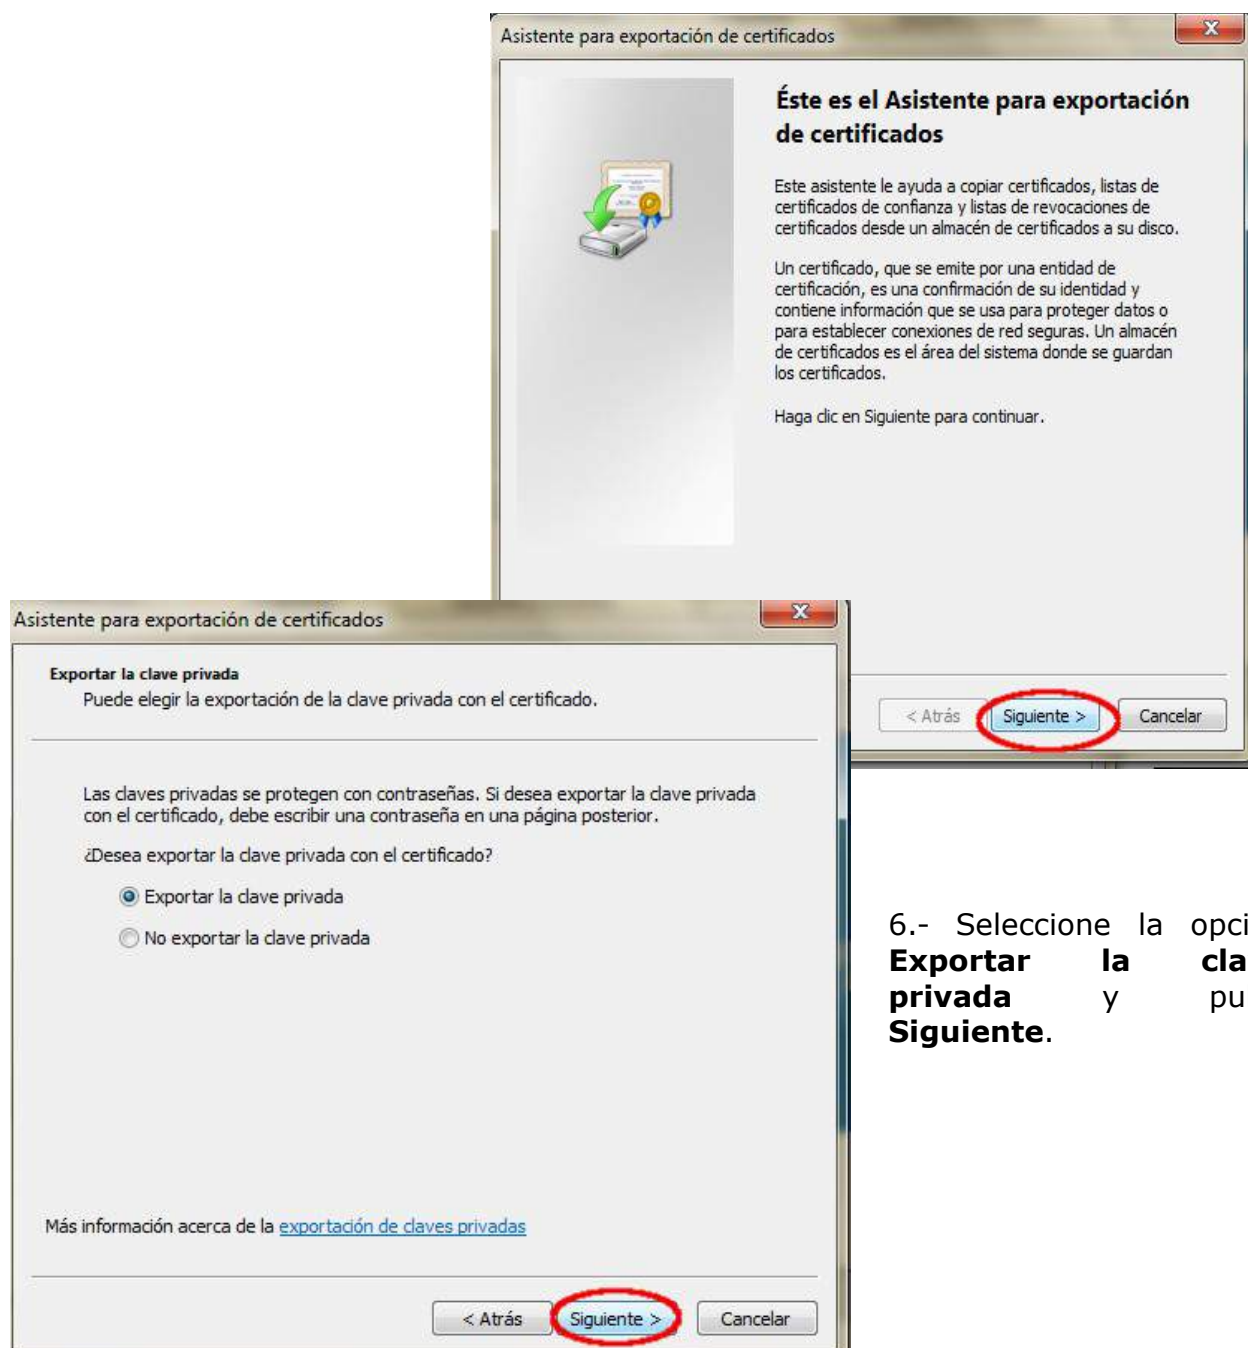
Asistente para exportación de certificados

Éste es el Asistente para exportación de certificados

Este asistente le ayuda a copiar certificados, listas de certificados de confianza y listas de revocaciones de certificados desde un almacén de certificados a su disco.

Un certificado, que se emite por una entidad de certificación, es una confirmación de su identidad y contiene información que se usa para proteger datos o para establecer conexiones de red seguras. Un almacén de certificados es el área del sistema donde se guardan los certificados.

Haga clic en Siguiente para continuar.

< Atrás | Siguiente > | Cancelar

Asistente para exportación de certificados

Exportar la clave privada
Puede elegir la exportación de la clave privada con el certificado.

Las claves privadas se protegen con contraseñas. Si desea exportar la clave privada con el certificado, debe escribir una contraseña en una página posterior.

¿Desea exportar la clave privada con el certificado?

Exportar la clave privada
No exportar la clave privada

Más información acerca de la exportación de claves privadas

< Atrás | Siguiente > | Cancelar

6.- Seleccione la opci **Exportar la cla privada** y pu **Siguiente**.